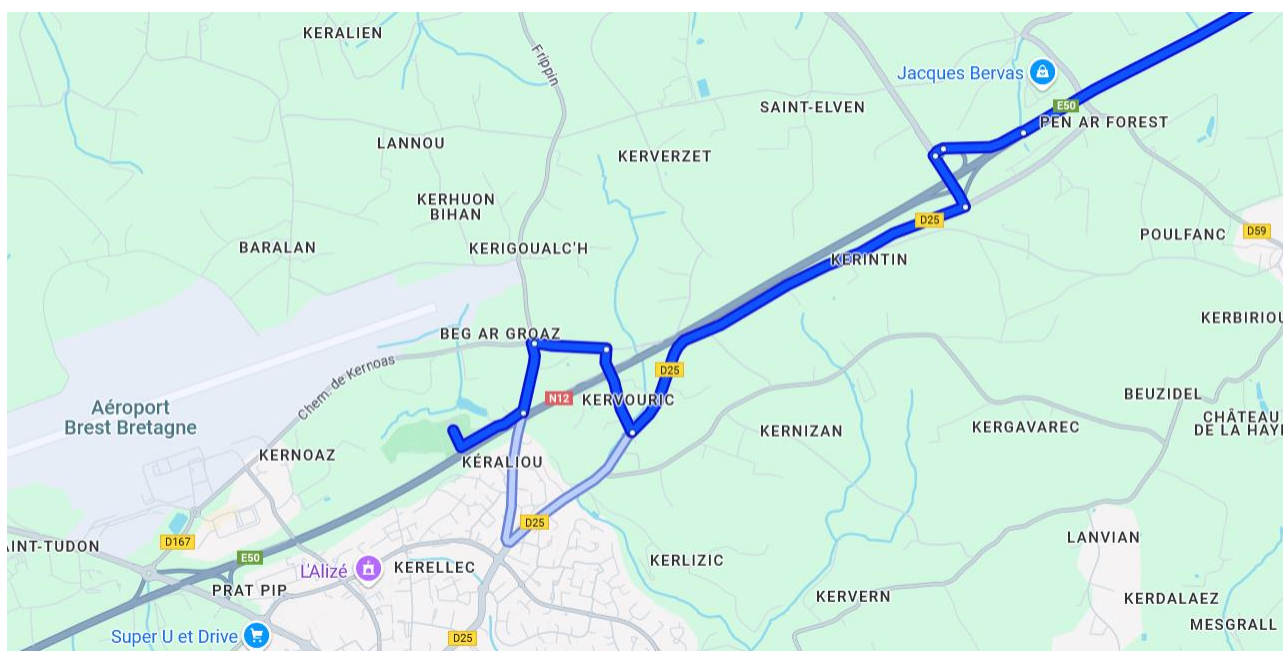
KERALIEN
Fripon
Jacques Bervas
E50
PEN AR FOREST
SAINT-ELVEN
LANNOU
KERVERZET
KERHUON BIHAN
D25
POULFANC
D59
BARALAN
KERIGOUALC'H
KERINTIN
KERBIRIOU
BEG AR GROAZ
Chem. de Kernoas
D25
Aéroport Brest Bretagne
N12
KERVOURIC
BEUZIDEL
CHÂTEAU DE LA HAYE
KERNIZAN
KERGAVAREC
KERNOAZ
KÉRALIOU
D25
AINT-TUDON
D167
LANVIAN
E50
L'Alizé
KERELLEC
KERLIZIC
PRAT PIP
KERVERN
KERDALAEZ
Super U et Drive
D25
MESGRALL